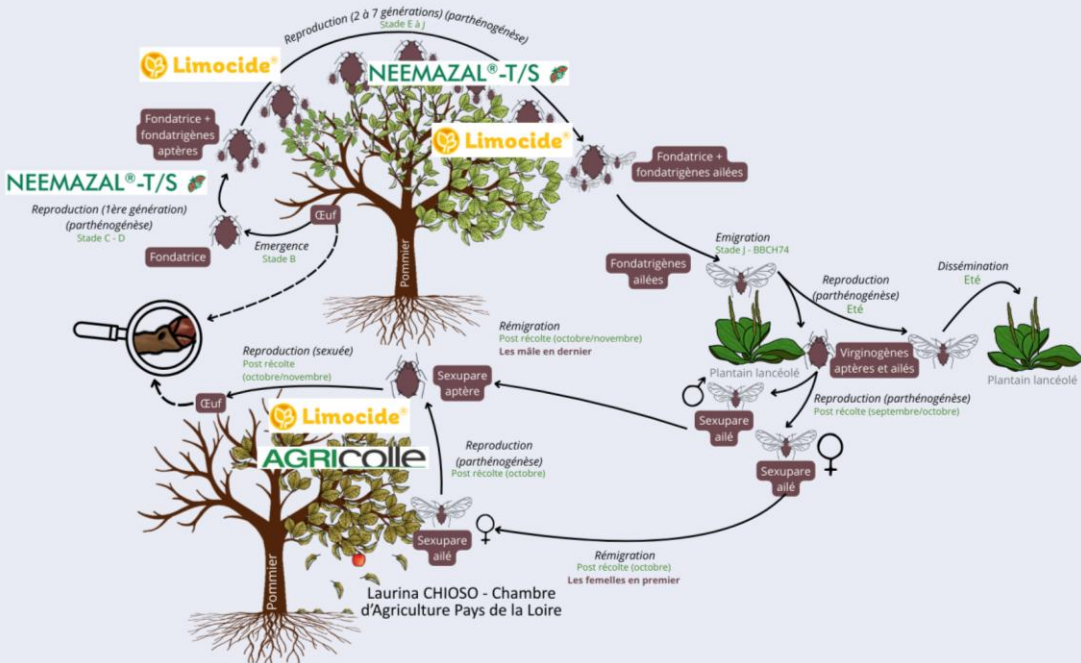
Reproduction (2 à 7 générations) (parthénogénèse)
Stade E à J

Limocide®

NEEMAZAL®-T/S

Fondatrice + fondatrigènes aptères

Limocide®

Fondatrice + fondatrigènes ailées

NEEMAZAL®-T/S

Reproduction (1ère génération) (parthénogénèse)
Stade C - D

Œuf

Emergence
Stade B

Fondatrice

Pommier

Fondatrigènes ailées

Emigration
Stade J - BBCH74

Reproduction (parthénogénèse)
Eté

Dissémination
Eté

Rémigration
Post récolte (octobre/novembre)
Les mâle en dernier

Plantain lancéolé

Virginogènes aptères et ailés

Plantain lancéolé

Reproduction (sexuée)
Post récolte (octobre/novembre)

Sexupare aptère

Œuf

Limocide®

AGRICOLLE

Sexupare ailé

Reproduction (parthénogénèse)
Post récolte (septembre/octobre)

Sexupare ailé

Reproduction (parthénogénèse)
Post récolte (octobre)

Sexupare ailé

Pommier

Rémigration
Post récolte (octobre)
Les femelles en premier

Laurina CHIOSO - Chambre d'Agriculture Pays de la Loire